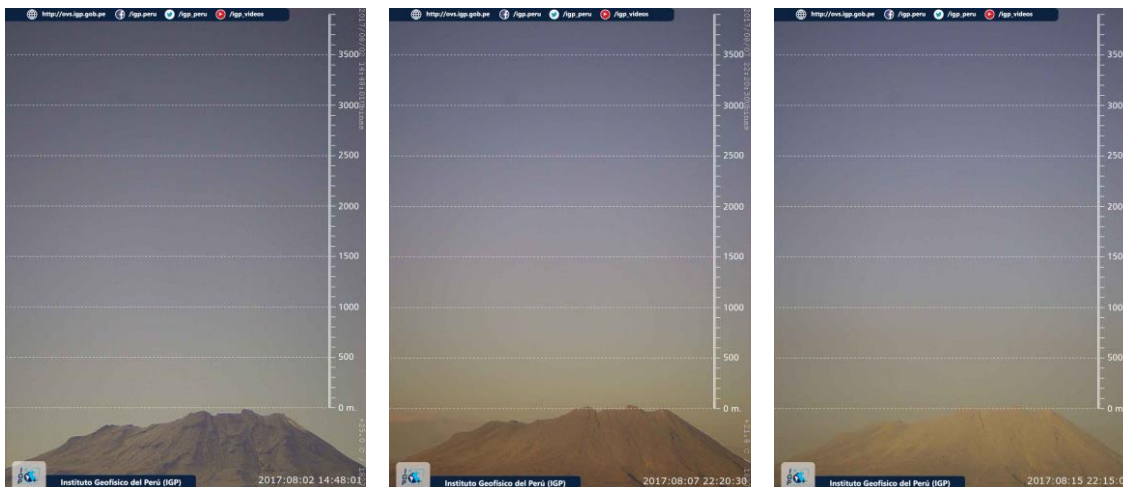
http://ovs.igp.gob.pe /igp.peru /igp_peru /igp_videos

3500
3000
2500
2000
1500
1000
500
0 m.

Instituto Geofísico del Perú (IGP)
2017:08:02 14:48:01

http://ovs.igp.gob.pe /igp.peru /igp_peru /igp_videos

3500
3000
2500
2000
1500
1000
500
0 m.

Instituto Geofísico del Perú (IGP)
2017:08:07 22:20:30

http://ovs.igp.gob.pe /igp.peru /igp_peru /igp_videos

350
300
250
200
150
100
500
0 m

Instituto Geofísico del Perú (IGP)
2017:08:15 22:15:0